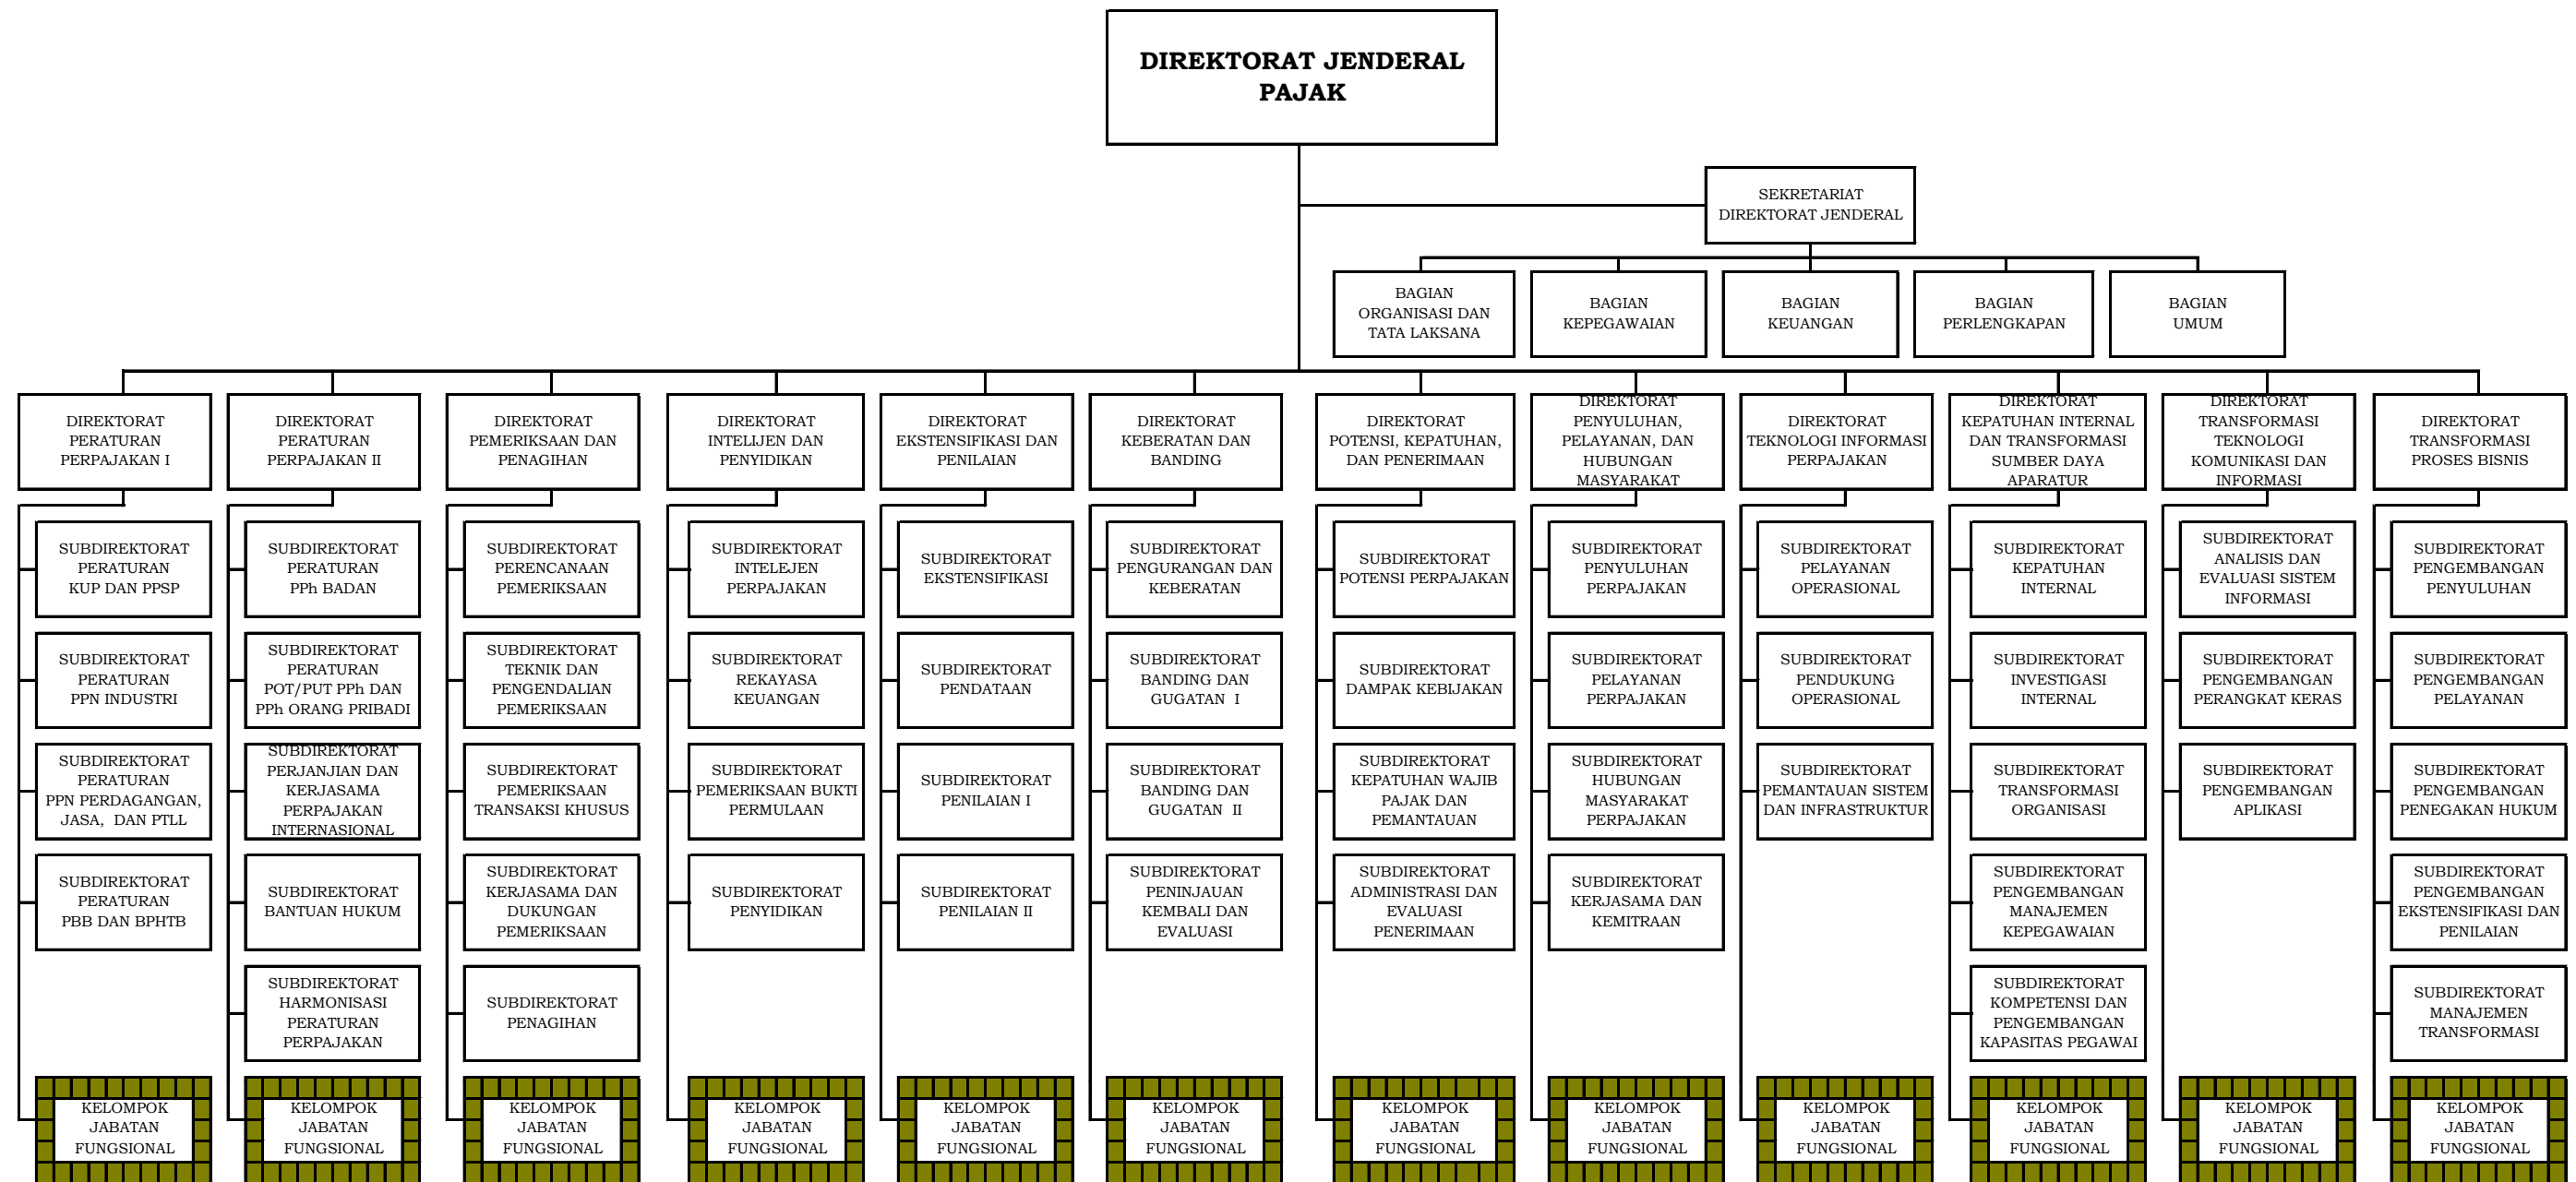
DIREKTORAT JENDERAL PAJAK

SEKRETARIAT DIREKTORAT JENDERAL

BAGIAN ORGANISASI DAN TATA LAKSANA

BAGIAN KEPEGAWAIAN

BAGIAN KEUANGAN

BAGIAN PERLENGKAPAN

BAGIAN UMUM

DIREKTORAT PERATURAN PERPAJAKAN I

SUBDIREKTORAT PERATURAN KUP DAN PPSP

SUBDIREKTORAT PERATURAN PPN INDUSTRI

SUBDIREKTORAT PERATURAN PPN PERDAGANGAN, JASA, DAN PTLL

SUBDIREKTORAT PERATURAN PBB DAN BPHTB

KELOMPOK JABATAN FUNGSIONAL

DIREKTORAT PERATURAN PERPAJAKAN II

SUBDIREKTORAT PERATURAN PPh BADAN

SUBDIREKTORAT PERATURAN POT/PUT PPh DAN PPh ORANG PRIBADI

SUBDIREKTORAT PERJANJIAN DAN KERJASAMA PERPAJAKAN INTERNASIONAL

SUBDIREKTORAT BANTUAN HUKUM

SUBDIREKTORAT HARMONISASI PERATURAN PERPAJAKAN

KELOMPOK JABATAN FUNGSIONAL

DIREKTORAT PEMERIKSAAN DAN PENAGIHAN

SUBDIREKTORAT PERENCANAAN PEMERIKSAAN

SUBDIREKTORAT TEKNIK DAN PENGENDALIAN PEMERIKSAAN

SUBDIREKTORAT PEMERIKSAAN TRANSAKSI KHUSUS

SUBDIREKTORAT KERJASAMA DAN DUKUNGAN PEMERIKSAAN

SUBDIREKTORAT PENAGIHAN

KELOMPOK JABATAN FUNGSIONAL

DIREKTORAT INTELIJEN DAN PENYIDIKAN

SUBDIREKTORAT INTELEJEN PERPAJAKAN

SUBDIREKTORAT REKAYASA KEUANGAN

SUBDIREKTORAT PEMERIKSAAN BUKTI PERMULAAN

SUBDIREKTORAT PENYIDIKAN

KELOMPOK JABATAN FUNGSIONAL

DIREKTORAT EKSTENSIFIKASI DAN PENILAIAN

SUBDIREKTORAT EKSTENSIFIKASI

SUBDIREKTORAT PENDATAAN

SUBDIREKTORAT PENILAIAN I

SUBDIREKTORAT PENILAIAN II

KELOMPOK JABATAN FUNGSIONAL

DIREKTORAT KEBERATAN DAN BANDING

SUBDIREKTORAT PENGURANGAN DAN KEBERATAN

SUBDIREKTORAT BANDING DAN GUGATAN I

SUBDIREKTORAT BANDING DAN GUGATAN II

SUBDIREKTORAT PENINJAUAN KEMBALI DAN EVALUASI

KELOMPOK JABATAN FUNGSIONAL

DIREKTORAT POTENSI, KEPATUHAN, DAN PENERIMAAN

SUBDIREKTORAT POTENSI PERPAJAKAN

SUBDIREKTORAT DAMPAK KEBIJAKAN

SUBDIREKTORAT KEPATUHAN WAJIB PAJAK DAN PEMANTAUAN

SUBDIREKTORAT ADMINISTRASI DAN EVALUASI PENERIMAAN

KELOMPOK JABATAN FUNGSIONAL

DIREKTORAT PENYULUHAN, PELAYANAN, DAN HUBUNGAN MASYARAKAT

SUBDIREKTORAT PENYULUHAN PERPAJAKAN

SUBDIREKTORAT PELAYANAN PERPAJAKAN

SUBDIREKTORAT HUBUNGAN MASYARAKAT PERPAJAKAN

SUBDIREKTORAT KERJASAMA DAN KEMITRAAN

KELOMPOK JABATAN FUNGSIONAL

DIREKTORAT TEKNOLOGI INFORMASI PERPAJAKAN

SUBDIREKTORAT PELAYANAN OPERASIONAL

SUBDIREKTORAT PENDUKUNG OPERASIONAL

SUBDIREKTORAT PEMANTAUAN SISTEM DAN INFRASTRUKTUR

KELOMPOK JABATAN FUNGSIONAL

DIREKTORAT KEPATUHAN INTERNAL DAN TRANSFORMASI SUMBER DAYA APARATUR

SUBDIREKTORAT KEPATUHAN INTERNAL

SUBDIREKTORAT INVESTIGASI INTERNAL

SUBDIREKTORAT TRANSFORMASI ORGANISASI

SUBDIREKTORAT PENGEMBANGAN MANAJEMEN KEPEGAWAIAN

SUBDIREKTORAT KOMPETENSI DAN PENGEMBANGAN KAPASITAS PEGAWAI

KELOMPOK JABATAN FUNGSIONAL

DIREKTORAT TRANSFORMASI TEKNOLOGI KOMUNIKASI DAN INFORMASI

SUBDIREKTORAT ANALISIS DAN EVALUASI SISTEM INFORMASI

SUBDIREKTORAT PENGEMBANGAN PERANGKAT KERAS

SUBDIREKTORAT PENGEMBANGAN APLIKASI

KELOMPOK JABATAN FUNGSIONAL

DIREKTORAT TRANSFORMASI PROSES BISNIS

SUBDIREKTORAT PENGEMBANGAN PENYULUHAN

SUBDIREKTORAT PENGEMBANGAN PELAYANAN

SUBDIREKTORAT PENGEMBANGAN PENEGAKAN HUKUM

SUBDIREKTORAT PENGEMBANGAN EKSTENSIFIKASI DAN PENILAIAN

SUBDIREKTORAT MANAJEMEN TRANSFORMASI

KELOMPOK JABATAN FUNGSIONAL